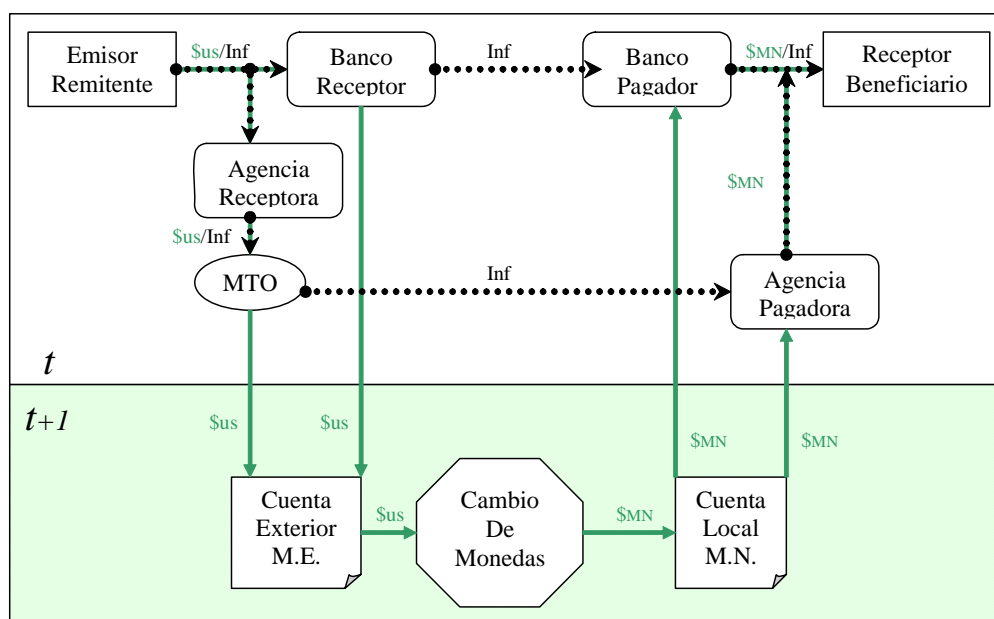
Emisor Remitente

$us/Inf

Banco Receptor

Inf

Banco Pagador

$MN/Inf

Receptor Beneficiario

Agencia Receptora

$MN

$us/Inf

MTO

Inf

Agencia Pagadora

$t$

$t+1$

$us

$us

$MN

$MN

Cuenta Exterior M.E.

$us

Cambio De Monedas

$MN

Cuenta Local M.N.